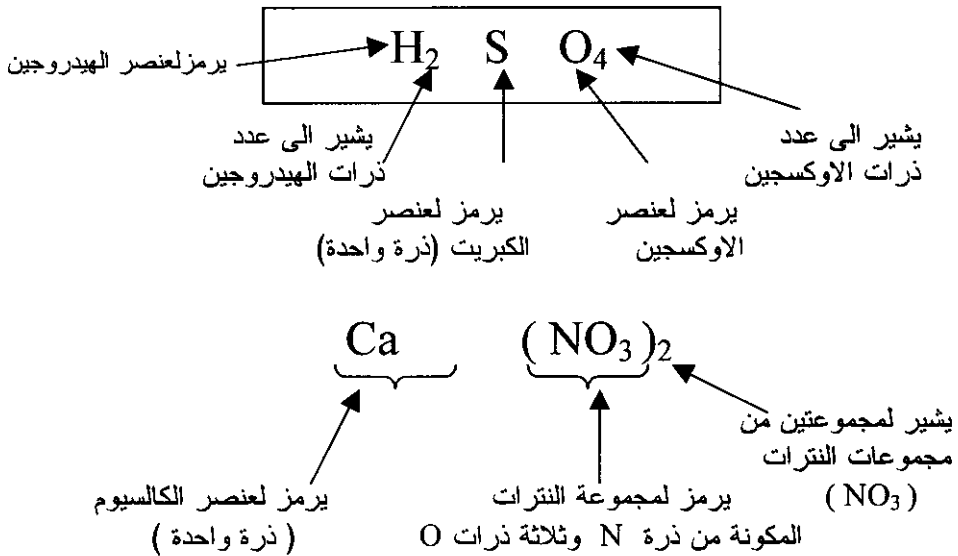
$H_2$ S $O_4$

يرمزلعنصر الهيدروجين

يشير الى عدد ذرات الهيدروجين

يرمز لعنصر الكبريت (ذرة واحدة)

يرمز لعنصر الاوكسجين

يشير الى عدد ذرات الاوكسجين

Ca $(NO_3)_2$

يرمز لعنصر الكالسيوم ( ذرة واحدة )

يرمز لمجموعة النترات المكونة من ذرة N وثلاثة ذرات O

يشير لمجموعتين من مجموعات النترات ( $NO_3$ )